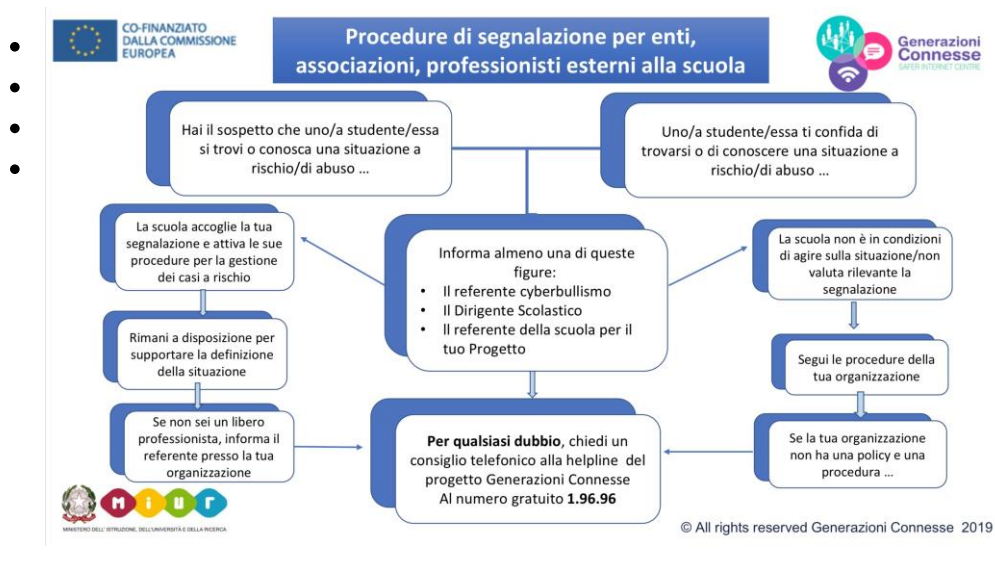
CO-FINANZIATO DALLA COMMISSIONE EUROPEA

Procedure di segnalazione per enti, associazioni, professionisti esterni alla scuola

Generazioni Connesse
SAFER INTERNET CENTRE

Hai il sospetto che uno/a studente/essa si trovi o conosca una situazione a rischio/di abuso …

Uno/a studente/essa ti confida di trovarsi o di conoscere una situazione a rischio/di abuso …

La scuola accoglie la tua segnalazione e attiva le sue procedure per la gestione dei casi a rischio

Informa almeno una di queste figure:
• Il referente cyberbullismo
• Il Dirigente Scolastico
• Il referente della scuola per il tuo Progetto

La scuola non è in condizioni di agire sulla situazione/non valuta rilevante la segnalazione

Rimani a disposizione per supportare la definizione della situazione

Segui le procedure della tua organizzazione

Se non sei un libero professionista, informa il referente presso la tua organizzazione

**Per qualsiasi dubbio**, chiedi un consiglio telefonico alla helpline del progetto Generazioni Connesse
Al numero gratuito **1.96.96**

Se la tua organizzazione non ha una policy e una procedura …

MIUR
MINISTERO DELL'ISTRUZIONE, DELL'UNIVERSITÀ E DELLA RICERCA

© All rights reserved Generazioni Connesse 2019